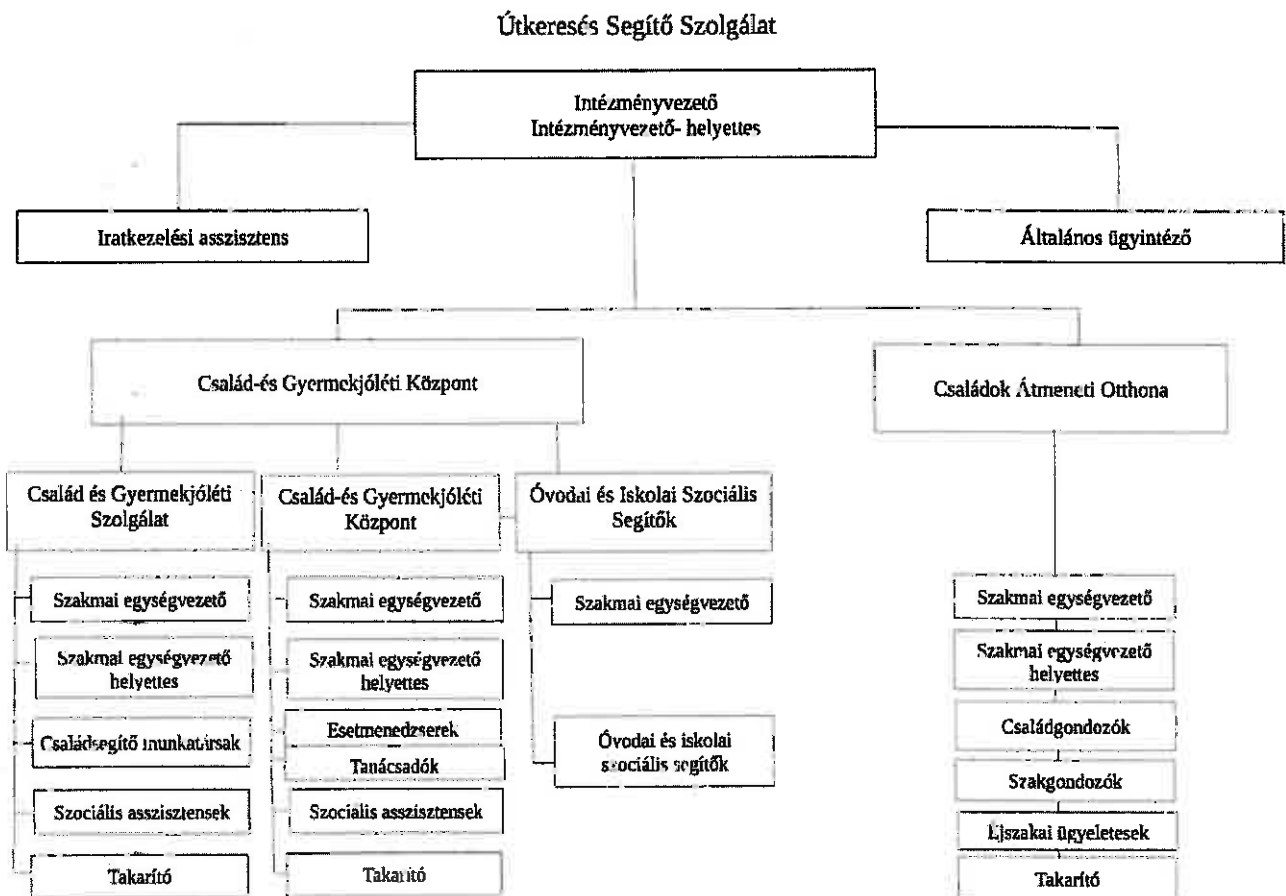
Útkeresés Segítő Szolgálat

Intézményvezető
Intézményvezető- helyettes

Iratkezelési asszisztens

Általános ügyintéző

Család-és Gyermekjóléti Központ

Családok Átmeneti Otthona

Család és Gyermekjóléti Szolgálat

Szakmai egységvezető

Szakmai egységvezető helyettes

Családsegítő munkatársak

Szociális asszisztensek

Takarító

Család-és Gyermekjóléti Központ

Szakmai egységvezető

Szakmai egységvezető helyettes

Esetmenedzserek

Tanácsadók

Szociális asszisztensek

Takarító

Óvodai és Iskolai Szociális Segítők

Szakmai egységvezető

Óvodai és iskolai szociális segítők

Szakmai egységvezető

Szakmai egységvezető helyettes

Családgondozók

Szakgondozók

Éjszakai ügyeletesek

Takarító